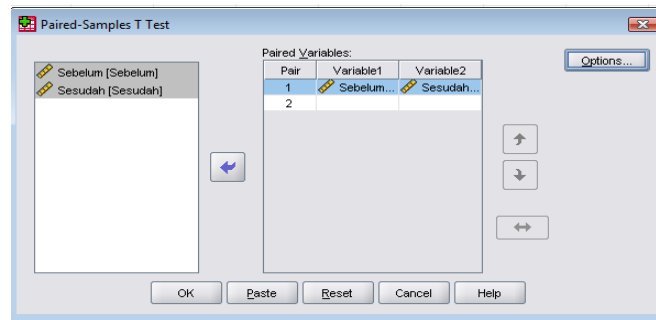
Paired-Samples T Test

Sebelum [Sebelum]
Sesudah [Sesudah]

Paired Variables:

| Pair | Variable1 | Variable2 |
|---|---|---|
| 1 | Sebelum... | Sesudah... |
| 2 | | |

Options...

OK
Paste
Reset
Cancel
Help